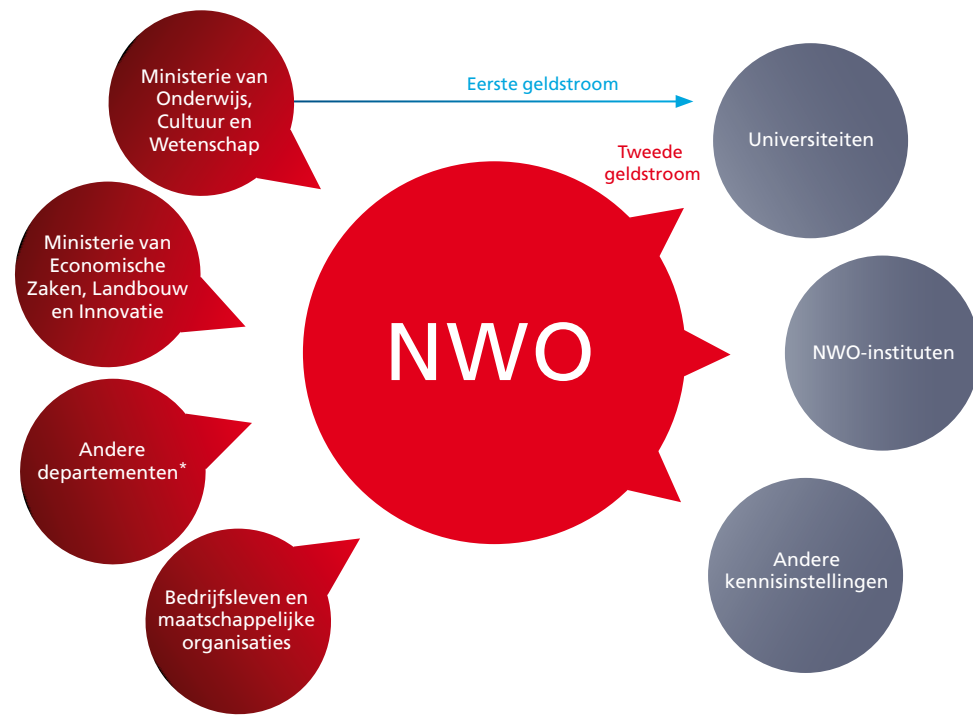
Ministerie van Onderwijs, Cultuur en Wetenschap

Eerste geldstroom

Universiteiten

Tweede geldstroom

Ministerie van Economische Zaken, Landbouw en Innovatie

NWO

NWO-instituten

Andere departementen*

Andere kennisinstellingen

Bedrijfsleven en maatschappelijke organisaties